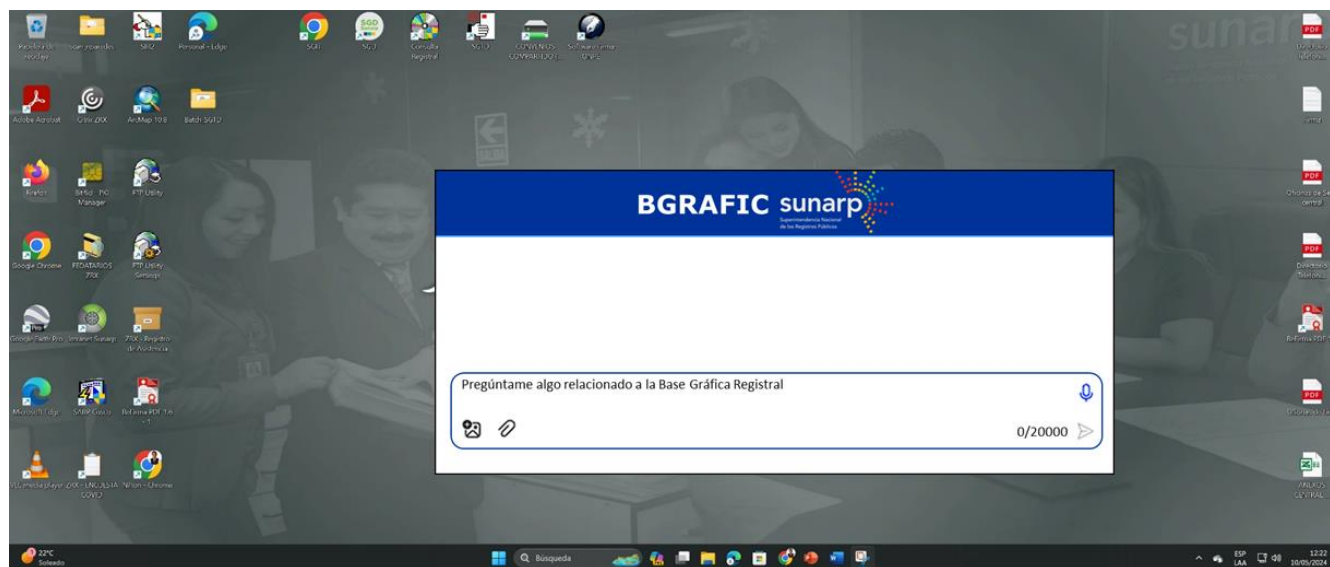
Papelera de reciclaje

scan_escaneados

SRIZ

Personal - Edge

SGD

SGJ

Consulta Registral

SGTD

CONVENIOS COMPARTIDO (...

Software firma ONPE

Adobe Acrobat

Cisco ZKX

ArcMap 10.8

Batch SGTD

Firefox

BirSol - PKI Manager

FTP Utility

Google Chrome

FEDATARIOS ZRIX

FTP Utility Settings

Google Earth Pro

Intranet Sunarp

ZRX - Registro de Asistencia

Microsoft Edge

SABF Cisco

ReFirma PDF 1.6 - 1

VLC media player

ZRX - ENCUESTA COVID

NPlan - Chrome

sunarp

PDF

PDF

PDF

ReFirma PDF

PDF

ANEXOS

BGRAFIC sunarp

Superintendencia Nacional de los Registros Públicos

Pregúntame algo relacionado a la Base Gráfica Registral

0/20000

22°C Soleado

Búsqueda

ESP LAA

12:22 10/05/2024